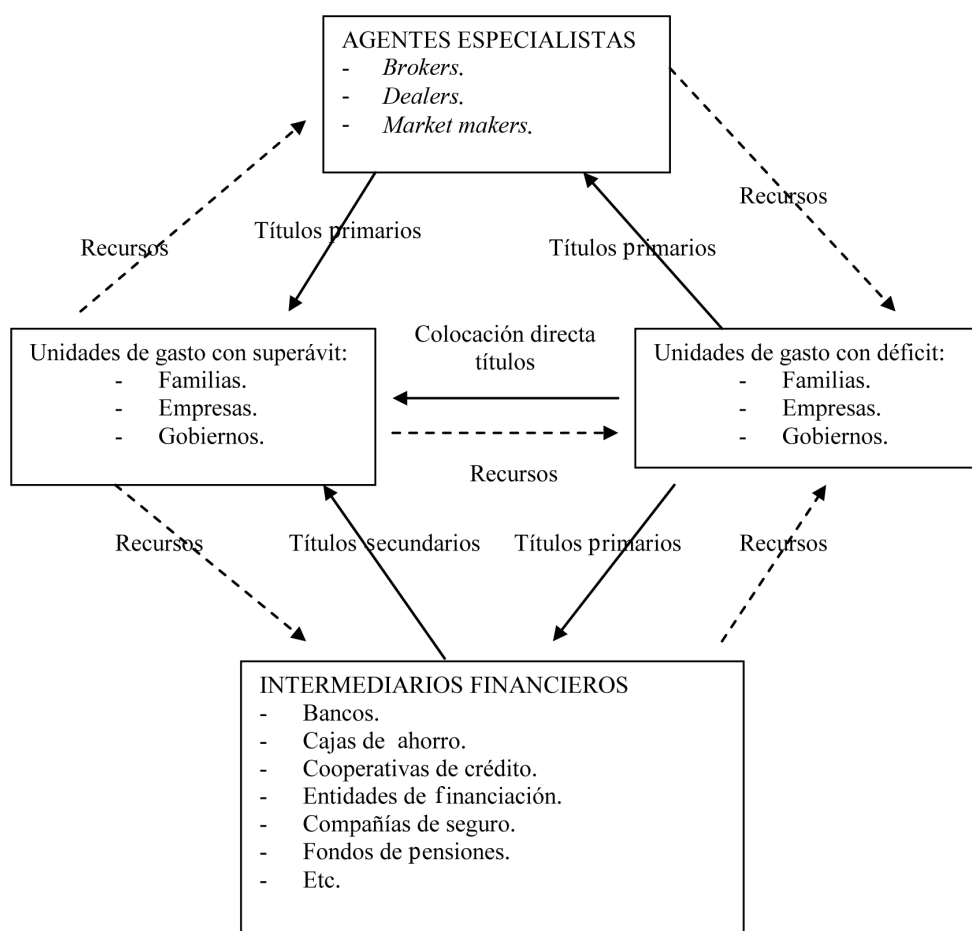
AGENTES ESPECIALISTAS
- Brokers.
- Dealers.
- Market makers.

Recursos

Títulos primarios

Títulos primarios

Recursos

Unidades de gasto con superávit:
- Familias.
- Empresas.
- Gobiernos.

Colocación directa títulos

Recursos

Unidades de gasto con déficit:
- Familias.
- Empresas.
- Gobiernos.

Recursos

Títulos secundarios

Títulos primarios

Recursos

INTERMEDIARIOS FINANCIEROS
- Bancos.
- Cajas de ahorro.
- Cooperativas de crédito.
- Entidades de financiación.
- Compañías de seguro.
- Fondos de pensiones.
- Etc.